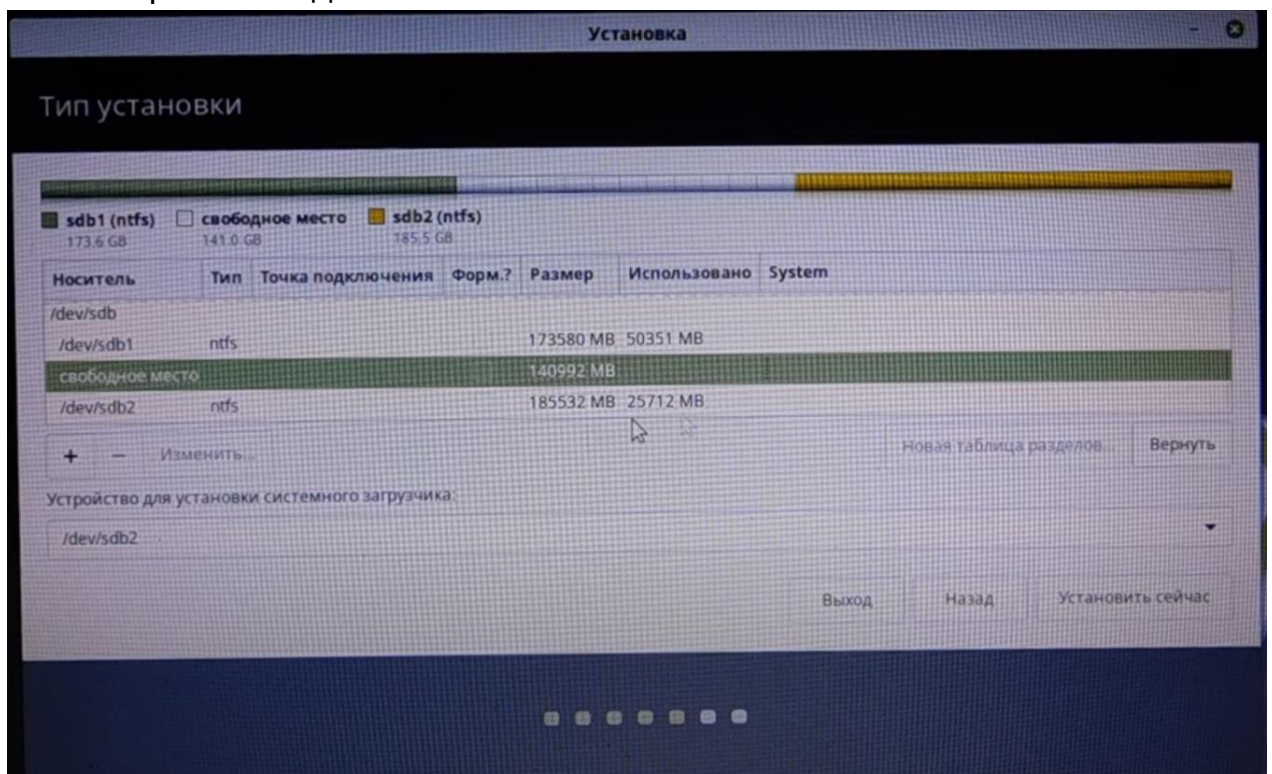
Установка

Тип установки

sdb1 (ntfs) 173.6 GB
свободное место 141.0 GB
sdb2 (ntfs) 185.5 GB

| Носитель | Тип | Точка подключения | Форм.? | Размер | Использовано | System |
|---|---|---|---|---|---|---|
| /dev/sdb | | | | | | |
| /dev/sdb1 | ntfs | | | 173580 MB | 50351 MB | |
| свободное место | | | | 140992 MB | | |
| /dev/sdb2 | ntfs | | | 185532 MB | 25712 MB | |

+ − Изменить...

Новая таблица разделов... Вернуть

Устройство для установки системного загрузчика:

/dev/sdb2

Выход Назад Установить сейчас